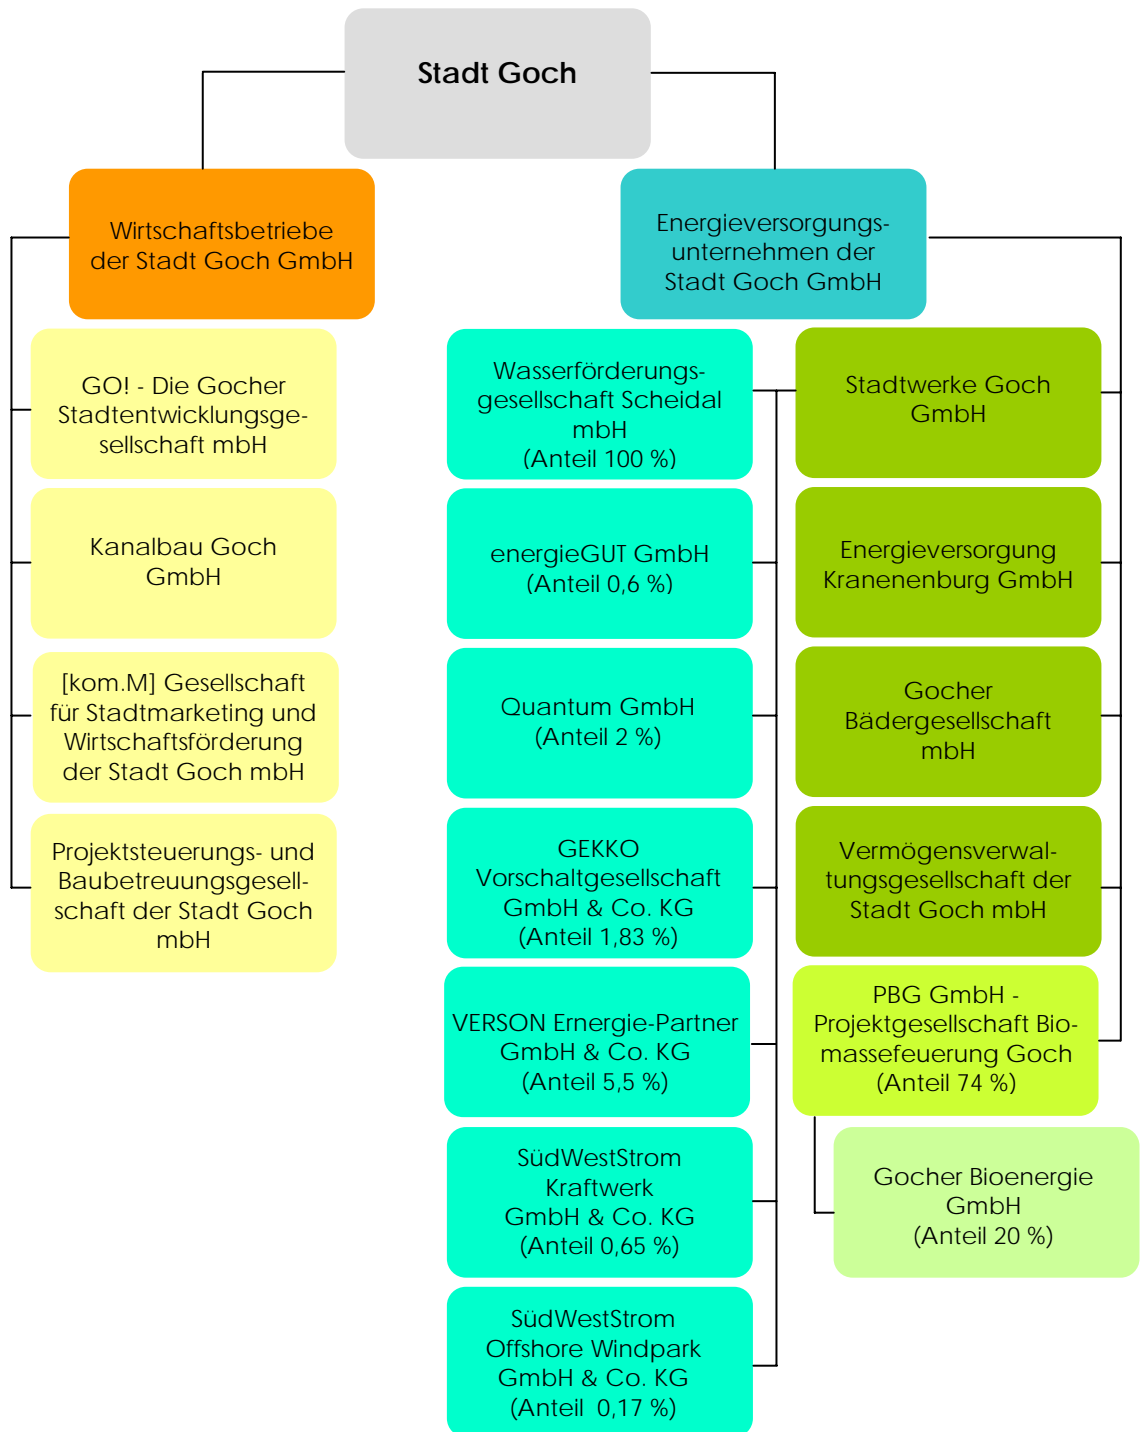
Stadt Goch

Wirtschaftsbetriebe der Stadt Goch GmbH

GO! - Die Gocher Stadtentwicklungsgesellschaft mbH

Kanalbau Goch GmbH

[kom.M] Gesellschaft für Stadtmarketing und Wirtschaftsförderung der Stadt Goch mbH

Projektsteuerungs- und Baubetreuungsgesellschaft der Stadt Goch mbH

Energieversorgungsunternehmen der Stadt Goch GmbH

Wasserförderungsgesellschaft Scheidal mbH (Anteil 100 %)

energieGUT GmbH (Anteil 0,6 %)

Quantum GmbH (Anteil 2 %)

GEKKO Vorschaltgesellschaft GmbH & Co. KG (Anteil 1,83 %)

VERSON Ernergie-Partner GmbH & Co. KG (Anteil 5,5 %)

SüdWestStrom Kraftwerk GmbH & Co. KG (Anteil 0,65 %)

SüdWestStrom Offshore Windpark GmbH & Co. KG (Anteil 0,17 %)

Stadtwerke Goch GmbH

Energieversorgung Kranenenburg GmbH

Gocher Bädergesellschaft mbH

Vermögensverwaltungsgesellschaft der Stadt Goch mbH

PBG GmbH - Projektgesellschaft Biomassefeuerung Goch (Anteil 74 %)

Gocher Bioenergie GmbH (Anteil 20 %)